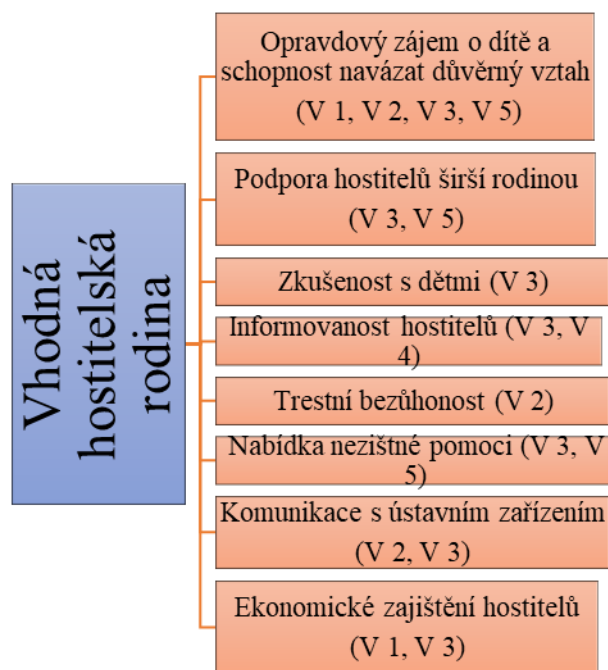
Vhodná hostitelská rodina

Opravdový zájem o dítě a schopnost navázat důvěrný vztah (V 1, V 2, V 3, V 5)

Podpora hostitelů širší rodinou (V 3, V 5)

Zkušenost s dětmi (V 3)

Informovanost hostitelů (V 3, V 4)

Trestní bezúhonost (V 2)

Nabídka nezištné pomoci (V 3, V 5)

Komunikace s ústavním zařízením (V 2, V 3)

Ekonomické zajištění hostitelů (V 1, V 3)